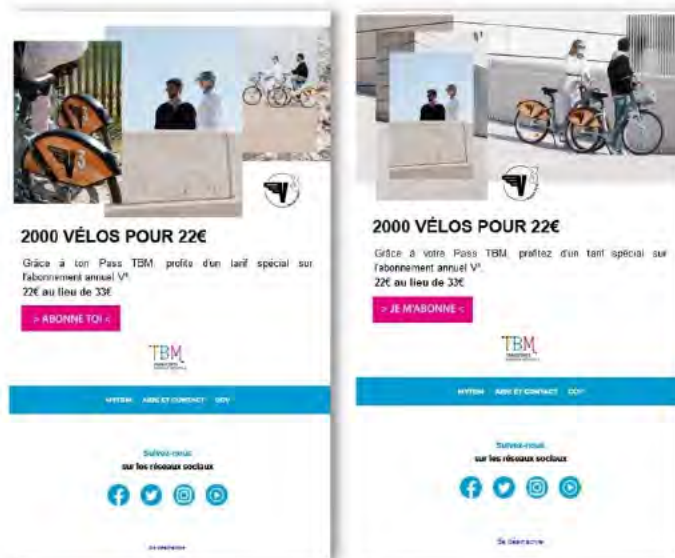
2000 VÉLOS POUR 22€

Grâce à ton Pass TBM, profite d'un tarif spécial sur l'abonnement annuel V³.
22€ au lieu de 33€

> ABONNE TOI <

TBM

MYTBM   AIDE ET CONTACT   CGV

Suivez-nous
sur les réseaux sociaux

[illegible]

2000 VÉLOS POUR 22€

Grâce à votre Pass TBM, profitez d'un tarif spécial sur l'abonnement annuel V³.
22€ au lieu de 33€

> JE M'ABONNE <

TBM

MYTBM   AIDE ET CONTACT   CGV

Suivez-nous
sur les réseaux sociaux

Se désinscrire